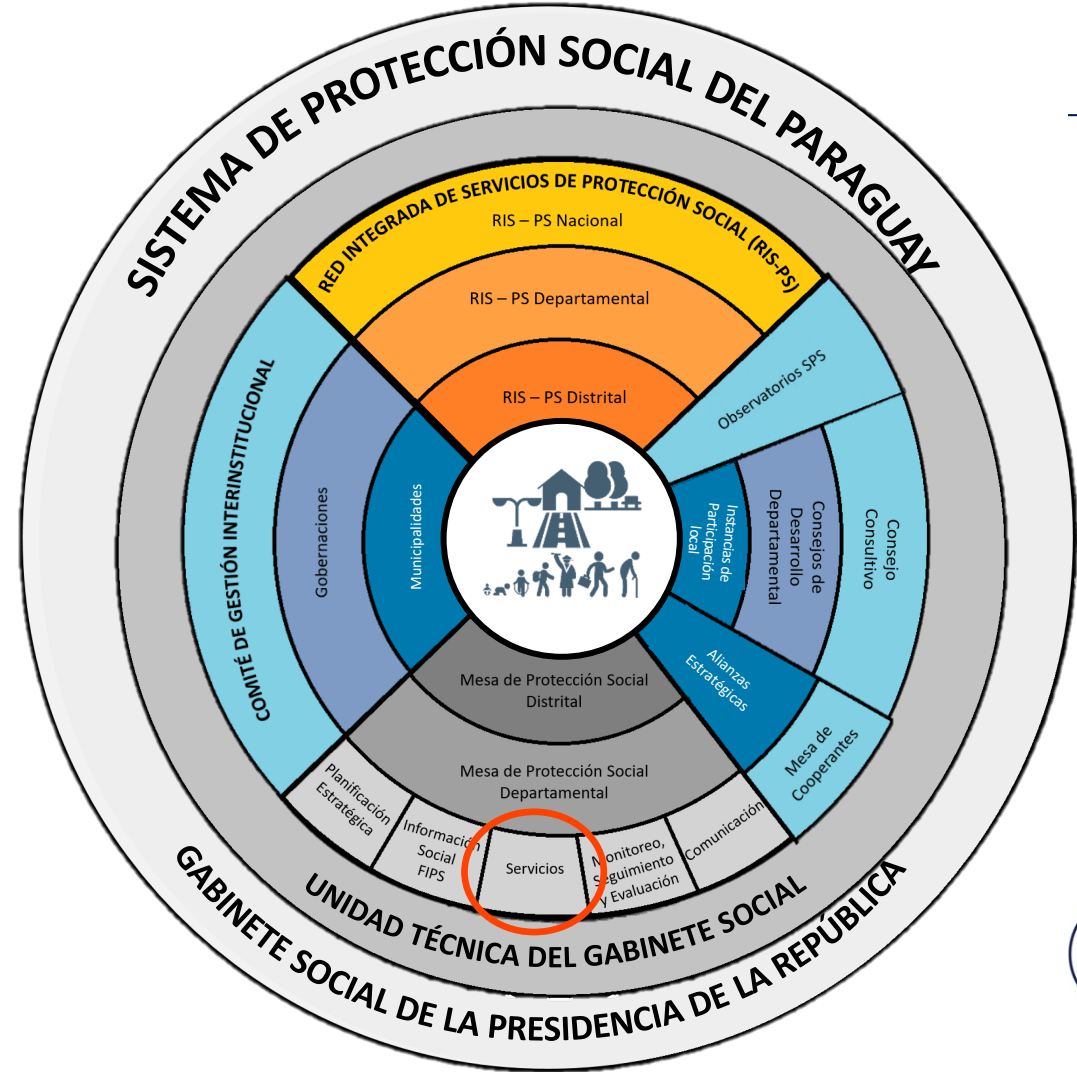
SISTEMA DE PROTECCIÓN SOCIAL DEL PARAGUAY

RED INTEGRADA DE SERVICIOS DE PROTECCIÓN SOCIAL (RIS-PS)

RIS – PS Nacional

RIS – PS Departamental

RIS – PS Distrital

Observatorios SPS

COMITÉ DE GESTIÓN INTERINSTITUCIONAL

Gobernaciones

Municipalidades

Instancias de Participación local

Consejos de Desarrollo Departamental

Consejo Consultivo

Alianzas Estratégicas

Mesa de Cooperantes

Mesa de Protección Social Distrital

Mesa de Protección Social Departamental

Planificación Estratégica

Información Social FIPS

Servicios

Monitoreo, Seguimiento y Evaluación

Comunicación

UNIDAD TÉCNICA DEL GABINETE SOCIAL

GABINETE SOCIAL DE LA PRESIDENCIA DE LA REPÚBLICA